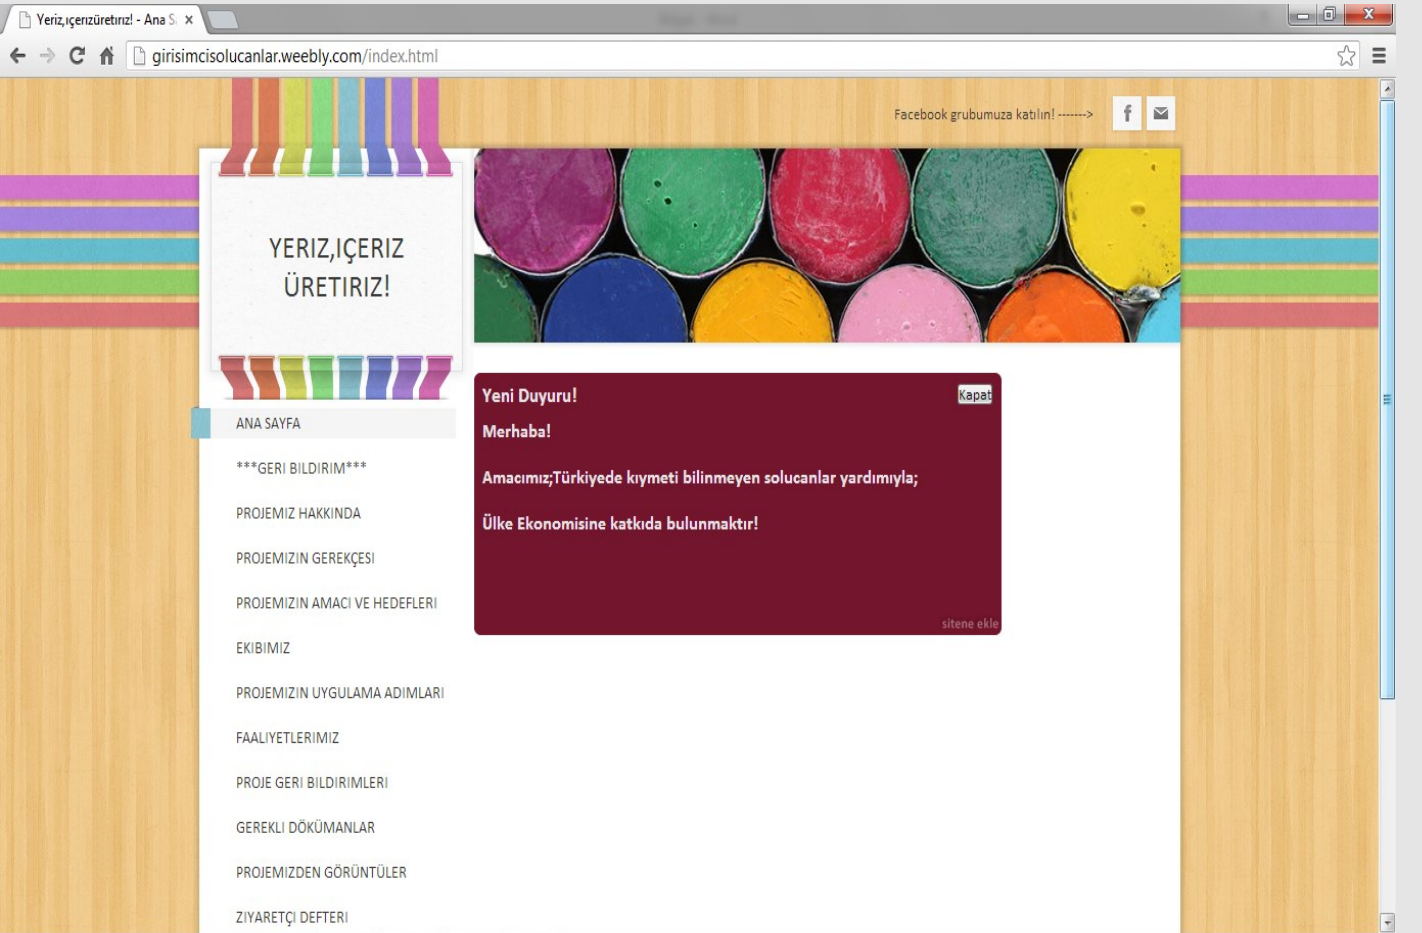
Yeriz,içerizüretiriz! - Ana S

girisimcisolucanlar.weebly.com/index.html

Facebook grubumuza katılın! ------->

YERIZ,IÇERIZ ÜRETIRIZ!

ANA SAYFA

***GERI BILDIRIM***

PROJEMIZ HAKKINDA

PROJEMIZIN GEREKÇESI

PROJEMIZIN AMACI VE HEDEFLERI

EKIBIMIZ

PROJEMIZIN UYGULAMA ADIMLARI

FAALIYETLERIMIZ

PROJE GERI BILDIRIMLERI

GEREKLI DÖKÜMANLAR

PROJEMIZDEN GÖRÜNTÜLER

ZIYARETÇI DEFTERI

Yeni Duyuru!

Kapat

Merhaba!

Amacımız;Türkiyede kıymeti bilinmeyen solucanlar yardımıyla;

Ülke Ekonomisine katkıda bulunmaktır!

sitene ekle